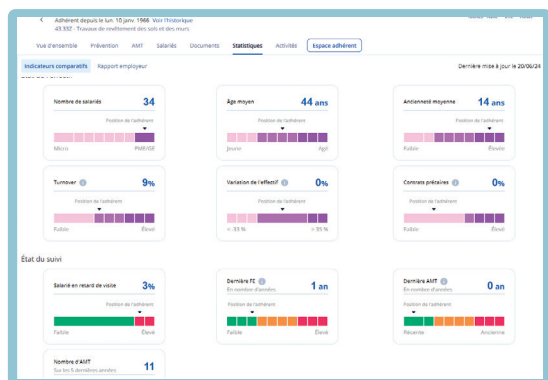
Adhérent depuis le lun. 10 janv. 1966 Voir l'historique
43.33Z - Travaux de revêtement des sols et des murs

Vue d'ensemble Prévention AMT Salariés Documents Statistiques Activités Espace adhérent

Indicateurs comparatifs Rapport employeur

Dernière mise à jour le 20/06/24

Nombre de salariés 34
Position de l'adhérent
Micro PME/GE

Âge moyen 44 ans
Position de l'adhérent
Jeune Âgé

Ancienneté moyenne 14 ans
Position de l'adhérent
Faible Élevée

Turnover 9%
Position de l'adhérent
Faible Élevé

Variation de l'effectif 0%
Position de l'adhérent
< -35 % > 35 %

Contrats précaires 0%
Position de l'adhérent
Faible Élevé

État du suivi

Salarié en retard de visite 3%
Position de l'adhérent
Faible Élevé

Dernière FE 1 an
En nombre d'années
Position de l'adhérent
Faible Élevé

Dernière AMT 0 an
En nombre d'années
Position de l'adhérent
Récente Ancienne

Nombre d'AMT 11
Sur les 5 dernières années